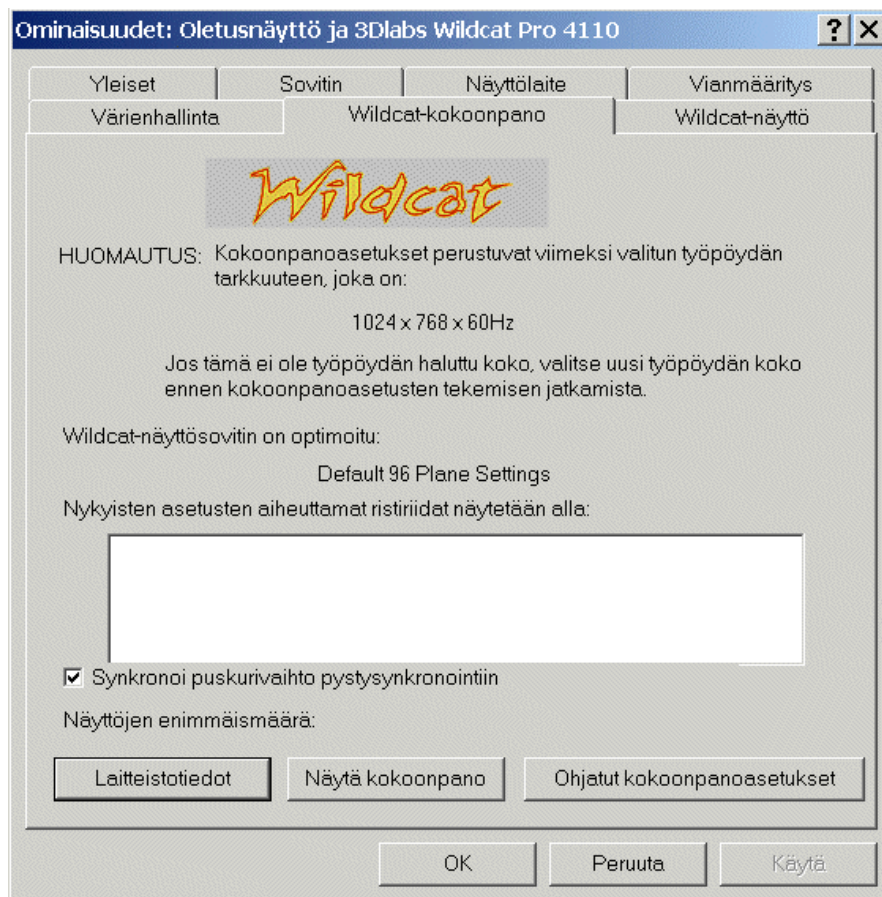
Ominaisuudet: Oletusnäyttö ja 3Dlabs Wildcat Pro 4110

?
X

Yleiset
Sovitin
Näyttölaite
Vianmääritys
Värienhallinta
Wildcat-kokoonpano
Wildcat-näyttö

Wildcat

HUOMAUTUS: Kokoonpanoasetukset perustuvat viimeksi valitun työpöydän tarkkuuteen, joka on:

1024 x 768 x 60Hz

Jos tämä ei ole työpöydän haluttu koko, valitse uusi työpöydän koko ennen kokoonpanoasetusten tekemisen jatkamista.

Wildcat-näyttösovitin on optimoitu:

Default 96 Plane Settings

Nykyisten asetusten aiheuttamat ristiriidat näytetään alla:

☑ Synkronoi puskurivaihto pystysynkronointiin

Näyttöjen enimmäismäärä:

Laitteistotiedot
Näytä kokoonpano
Ohjatut kokoonpanoasetukset

OK
Peruuta
Käytä